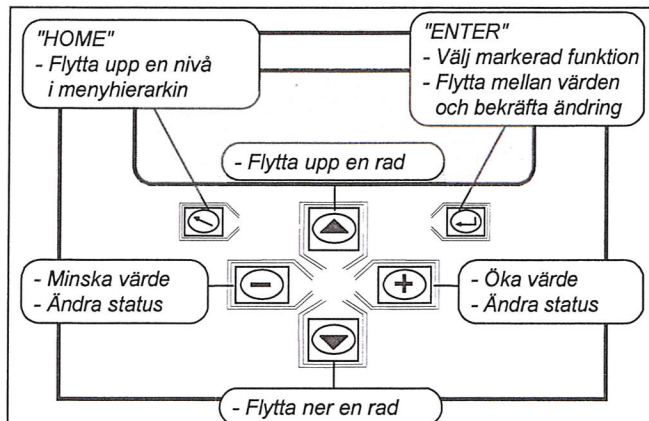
"HOME"
- Flytta upp en nivå i menyhierarkin

"ENTER"
- Välj markerad funktion
- Flytta mellan värden och bekräfta ändring

- Flytta upp en rad

- Minska värde
- Ändra status

- Öka värde
- Ändra status

- Flytta ner en rad